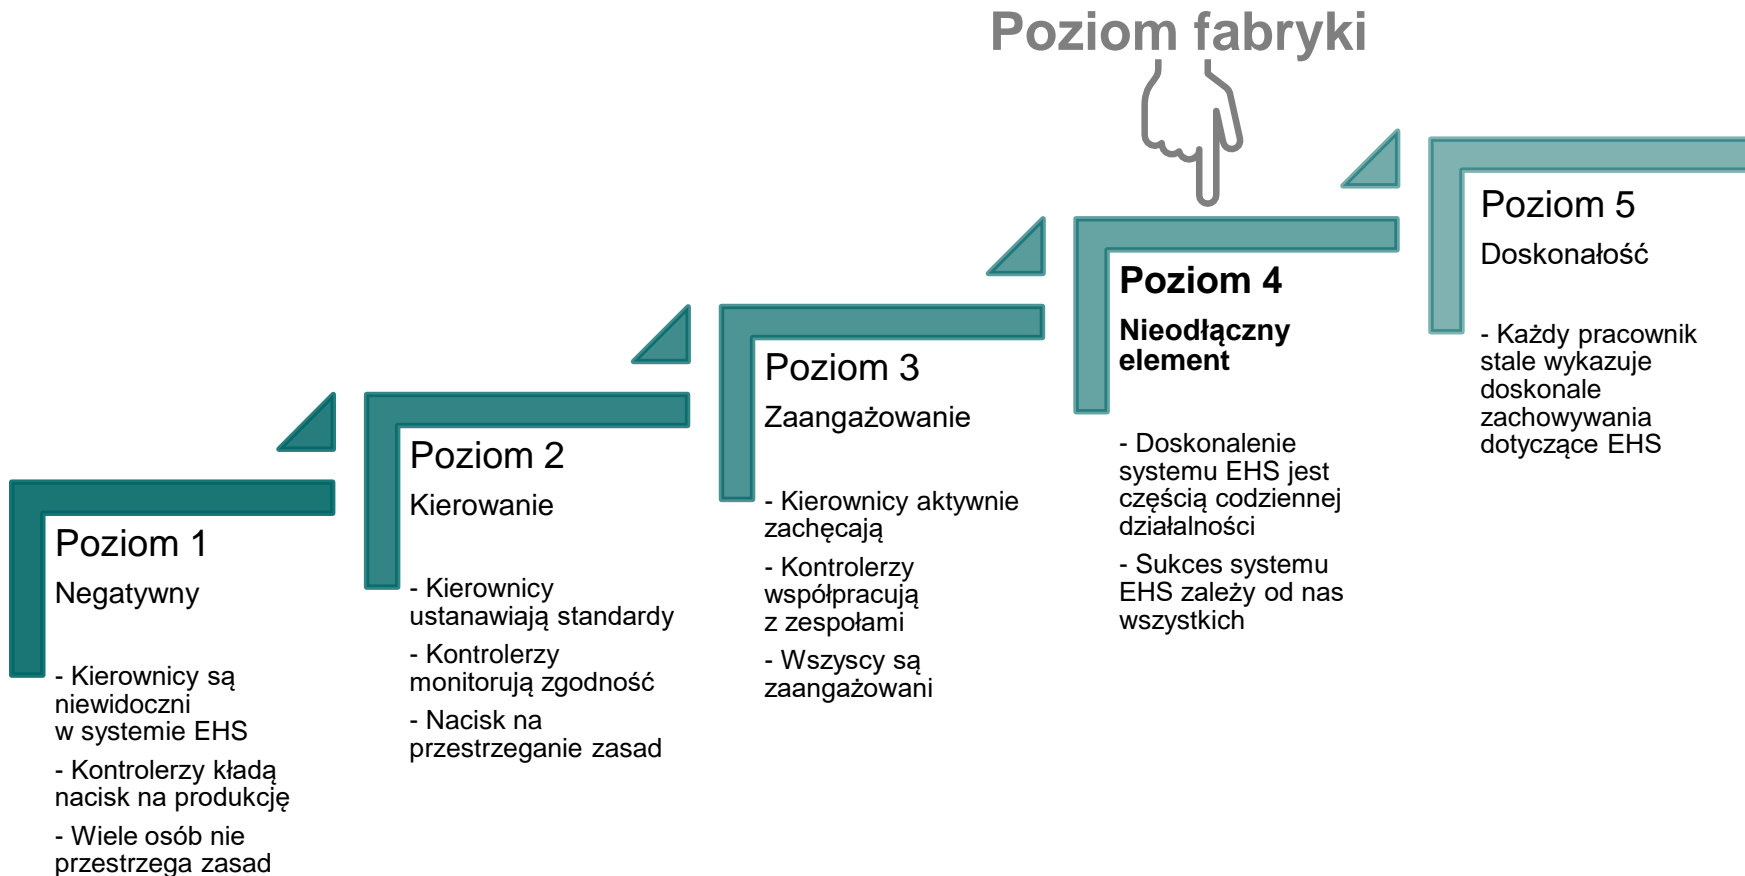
Poziom fabryki

Poziom 1
Negatywny

- Kierownicy są niewidoczni w systemie EHS
- Kontrolerzy kładą nacisk na produkcję
- Wiele osób nie przestrzega zasad

Poziom 2
Kierowanie

- Kierownicy ustanawiają standardy
- Kontrolerzy monitorują zgodność
- Nacisk na przestrzeganie zasad

Poziom 3
Zaangażowanie

- Kierownicy aktywnie zachęcają
- Kontrolerzy współpracują z zespołami
- Wszyscy są zaangażowani

Poziom 4
Nieodłączny element

- Doskonalenie systemu EHS jest częścią codziennej działalności
- Sukces systemu EHS zależy od nas wszystkich

Poziom 5
Doskonałość

- Każdy pracownik stale wykazuje doskonale zachowywania dotyczące EHS